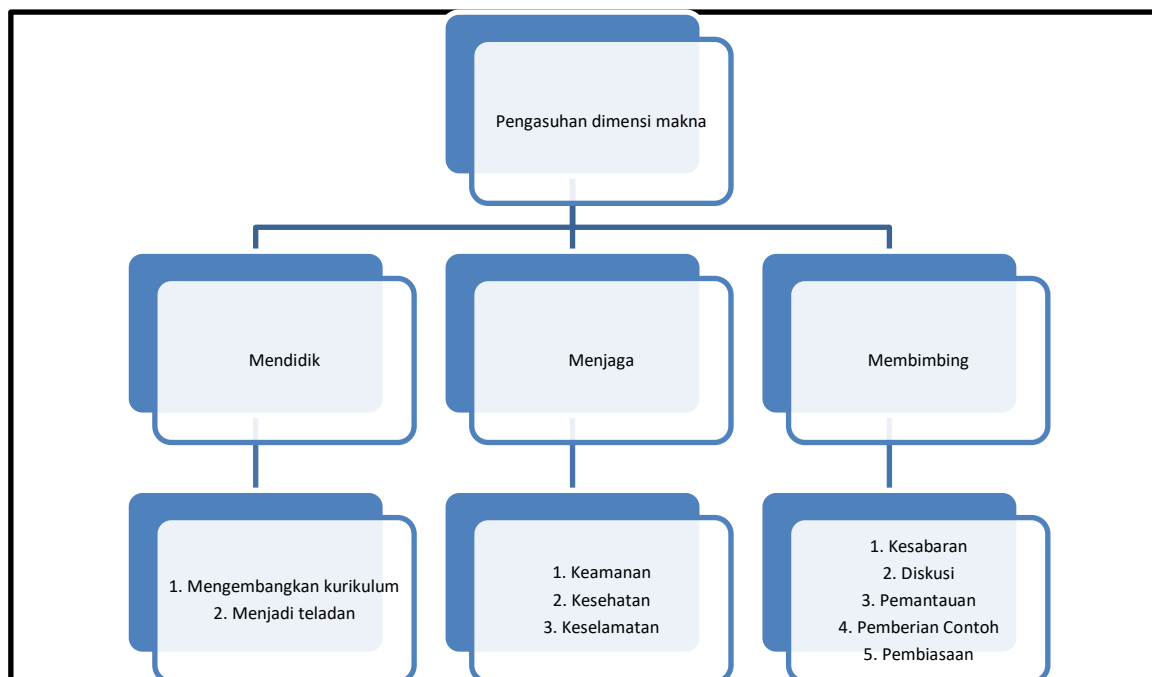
Pengasuhan dimensi makna

Mendidik

Menjaga

Membimbing

1. Mengembangkan kurikulum
2. Menjadi teladan

1. Keamanan
2. Kesehatan
3. Keselamatan

1. Kesabaran
2. Diskusi
3. Pemantauan
4. Pemberian Contoh
5. Pembiasaan